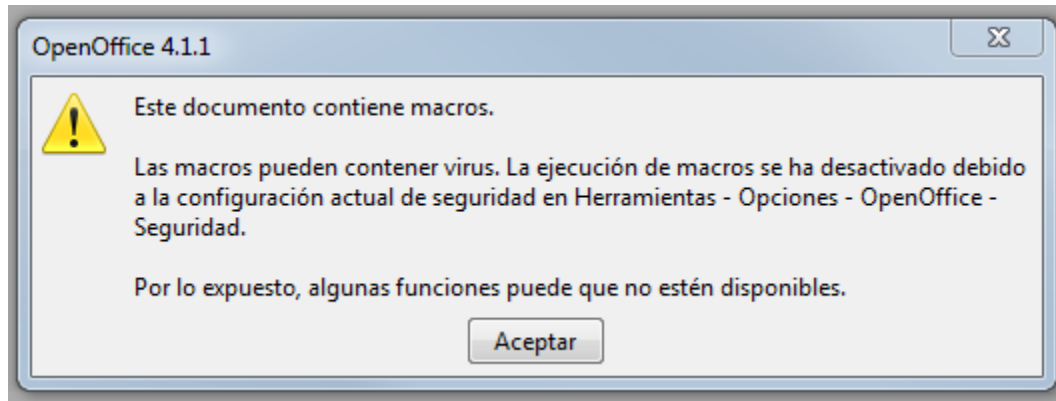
OpenOffice 4.1.1

Este documento contiene macros.

Las macros pueden contener virus. La ejecución de macros se ha desactivado debido a la configuración actual de seguridad en Herramientas - Opciones - OpenOffice - Seguridad.

Por lo expuesto, algunas funciones puede que no estén disponibles.

Aceptar